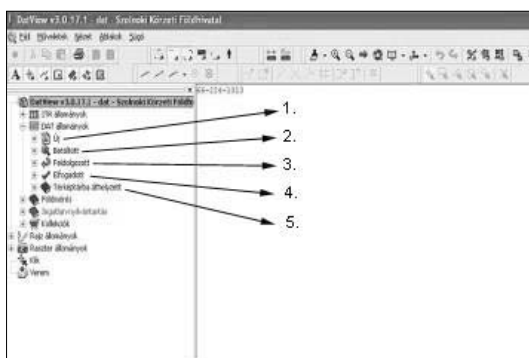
DatView v3.0.17.1 - dat - Szolnoki Körzeti Földhivatal

Fájl Művelet Nézet Ablakok Súgó

DatView v3.0.17.1 - dat - Szolnoki Körzeti Földh
ITR állományok
DAT állományok
Új
Beolvasott
Feldolgozott
Elfogadott
Térképtárba áthelyezett
Földrészlet
Ingatlan-nyilvántartás
Kollekciók
Rajz állományok
Raszter állományok
Kilt
Verem

1.
2.
3.
4.
5.